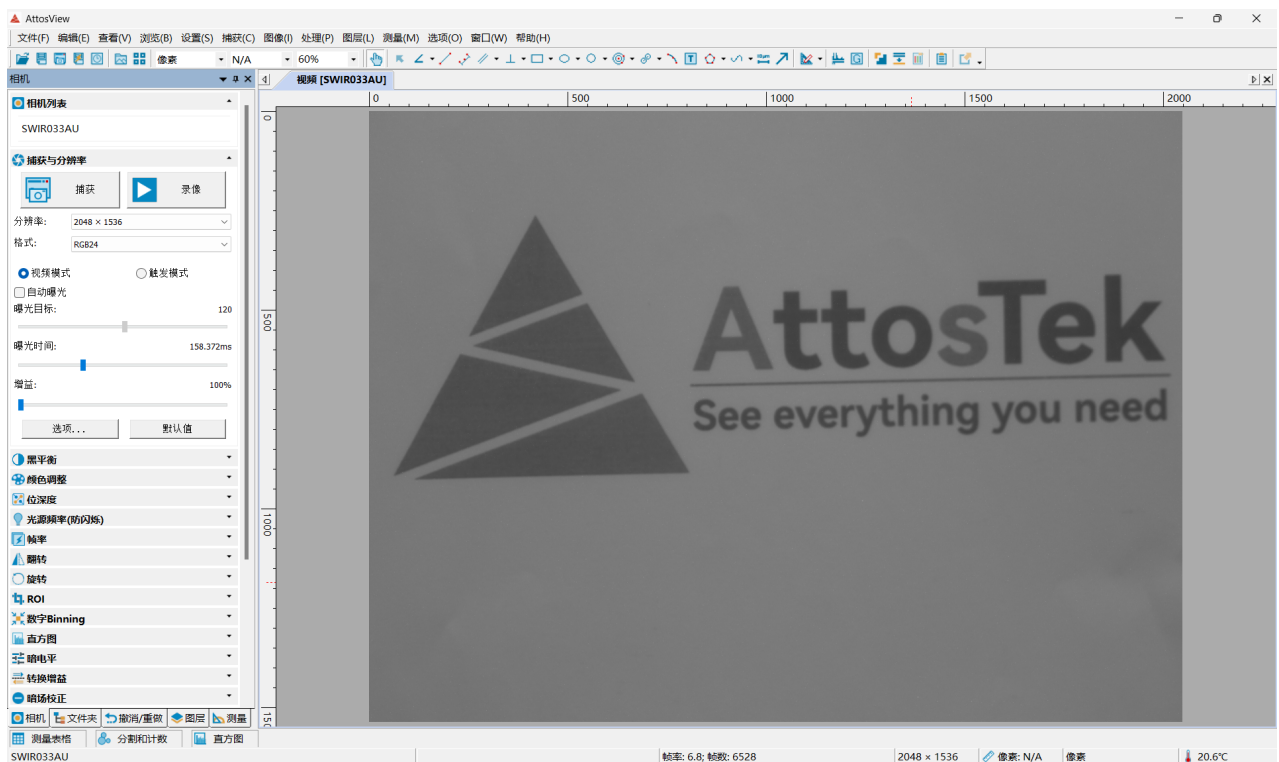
AttosView

文件(F) 编辑(E) 查看(V) 浏览(B) 设置(S) 捕获(C) 图像(I) 处理(P) 图层(L) 测量(M) 选项(O) 窗口(W) 帮助(H)

像素 N/A 60%

相机

相机列表

SWIR033AU

捕获与分辨率

捕获 录像

分辨率: 2048 × 1536

格式: RGB24

视频模式 触发模式

自动曝光

曝光目标: 120

曝光时间: 158.372ms

增益: 100%

选项... 默认值

黑平衡

颜色调整

位深度

光源频率(防闪烁)

帧率

翻转

旋转

ROI

数字Binning

直方图

暗电平

转换增益

暗场校正

相机 文件夹 撤消/重做 图层 测量

视频 [SWIR033AU]

0 500 1000 1500 2000

0 500 1000 150

AttosTek

See everything you need

测量表格 分割和计数 直方图

SWIR033AU 帧率: 6.8; 帧数: 6528 2048 × 1536 像素: N/A 像素 20.6℃